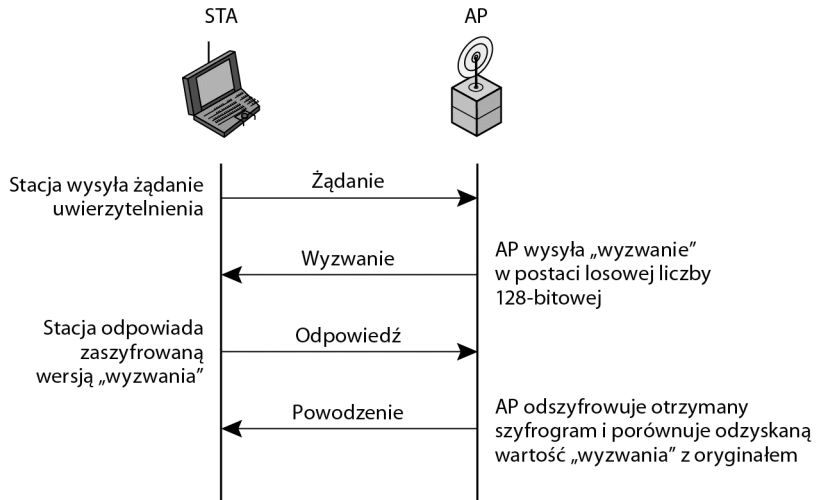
STA

AP

Stacja wysyła żądanie uwierzytelnienia

Żądanie

Wyzwanie

AP wysyła „wyzwanie" w postaci losowej liczby 128-bitowej

Stacja odpowiada zaszyfrowaną wersją „wyzwania"

Odpowiedź

Powodzenie

AP odszyfrowuje otrzymany szyfrogram i porównuje odzyskaną wartość „wyzwania" z oryginałem